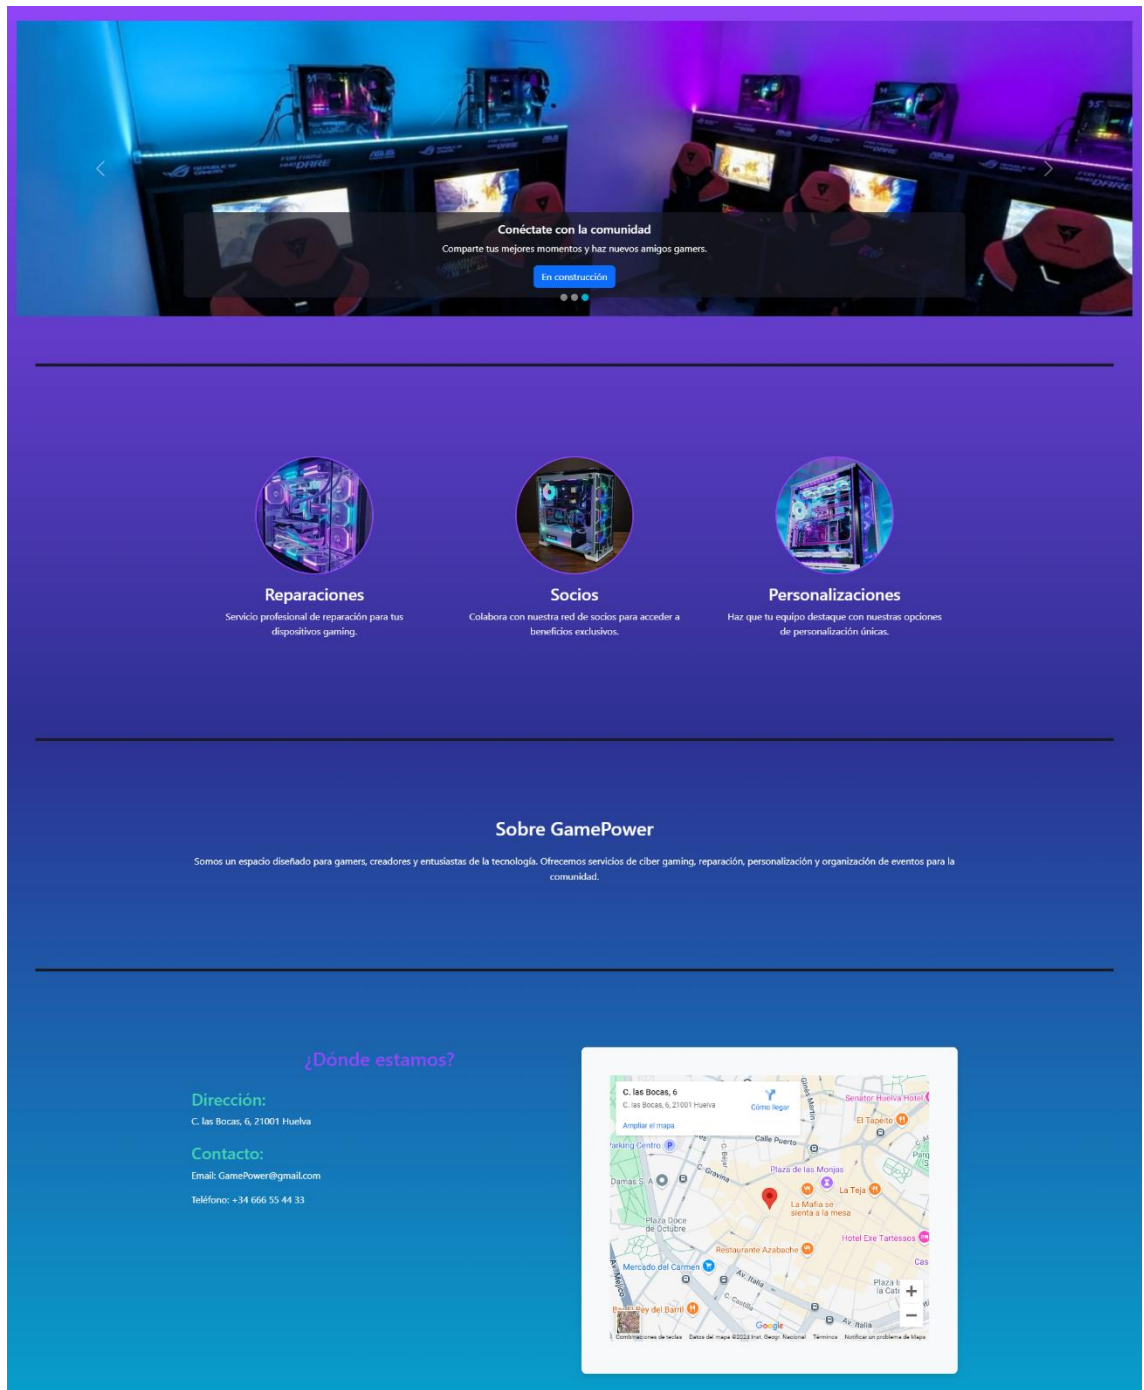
Conéctate con la comunidad

Comparte tus mejores momentos y haz nuevos amigos gamers.

En construcción

Reparaciones

Servicio profesional de reparación para tus dispositivos gaming.

Socios

Colabora con nuestra red de socios para acceder a beneficios exclusivos.

Personalizaciones

Haz que tu equipo destaque con nuestras opciones de personalización únicas.

Sobre GamePower

Somos un espacio diseñado para gamers, creadores y entusiastas de la tecnología. Ofrecemos servicios de ciber gaming, reparación, personalización y organización de eventos para la comunidad.

¿Dónde estamos?

Dirección:

C. las Bocas, 6, 21001 Huelva

Contacto:

Email: GamePower@gmail.com

Teléfono: +34 666 55 44 33

C. las Bocas, 6
C. las Bocas, 6, 21001 Huelva
Cómo llegar
Ampliar el mapa
Parking Centro
Calle Puerto
Plaza de las Monjas
La Teja
La Mafia se sienta a la mesa
Plaza Doce de Octubre
Restaurante Azabache
Hotel Exe Tartessos
Mercado del Carmen
Senator Huelva Hotel
El Tapeíto
Av. Italia
C. Castilla
Rey del Barril
Plaza la Cat
Google
Combinaciones de teclas Datos del mapa ©2024 Inst. Geogr. Nacional Términos Notificar un problema de Maps